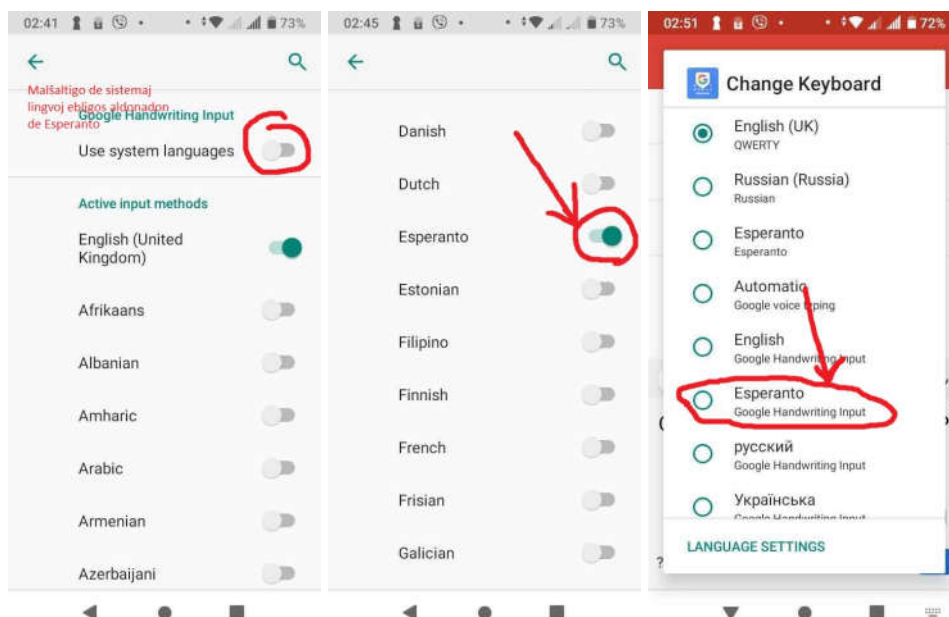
02:41 73%

Malŝaltigo de sistemaj lingvoj ebligos aldonadon de Esperanto

Google Handwriting Input

Use system languages

Active input methods

English (United Kingdom)

Afrikaans

Albanian

Amharic

Arabic

Armenian

Azerbaijani

02:45 73%

Danish

Dutch

Esperanto

Estonian

Filipino

Finnish

French

Frisian

Galician

02:51 72%

Change Keyboard

English (UK)
QWERTY

Russian (Russia)
Russian

Esperanto
Esperanto

Automatic
Google voice typing

English
Google Handwriting Input

Esperanto
Google Handwriting Input

русский
Google Handwriting Input

Українська
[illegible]

LANGUAGE SETTINGS